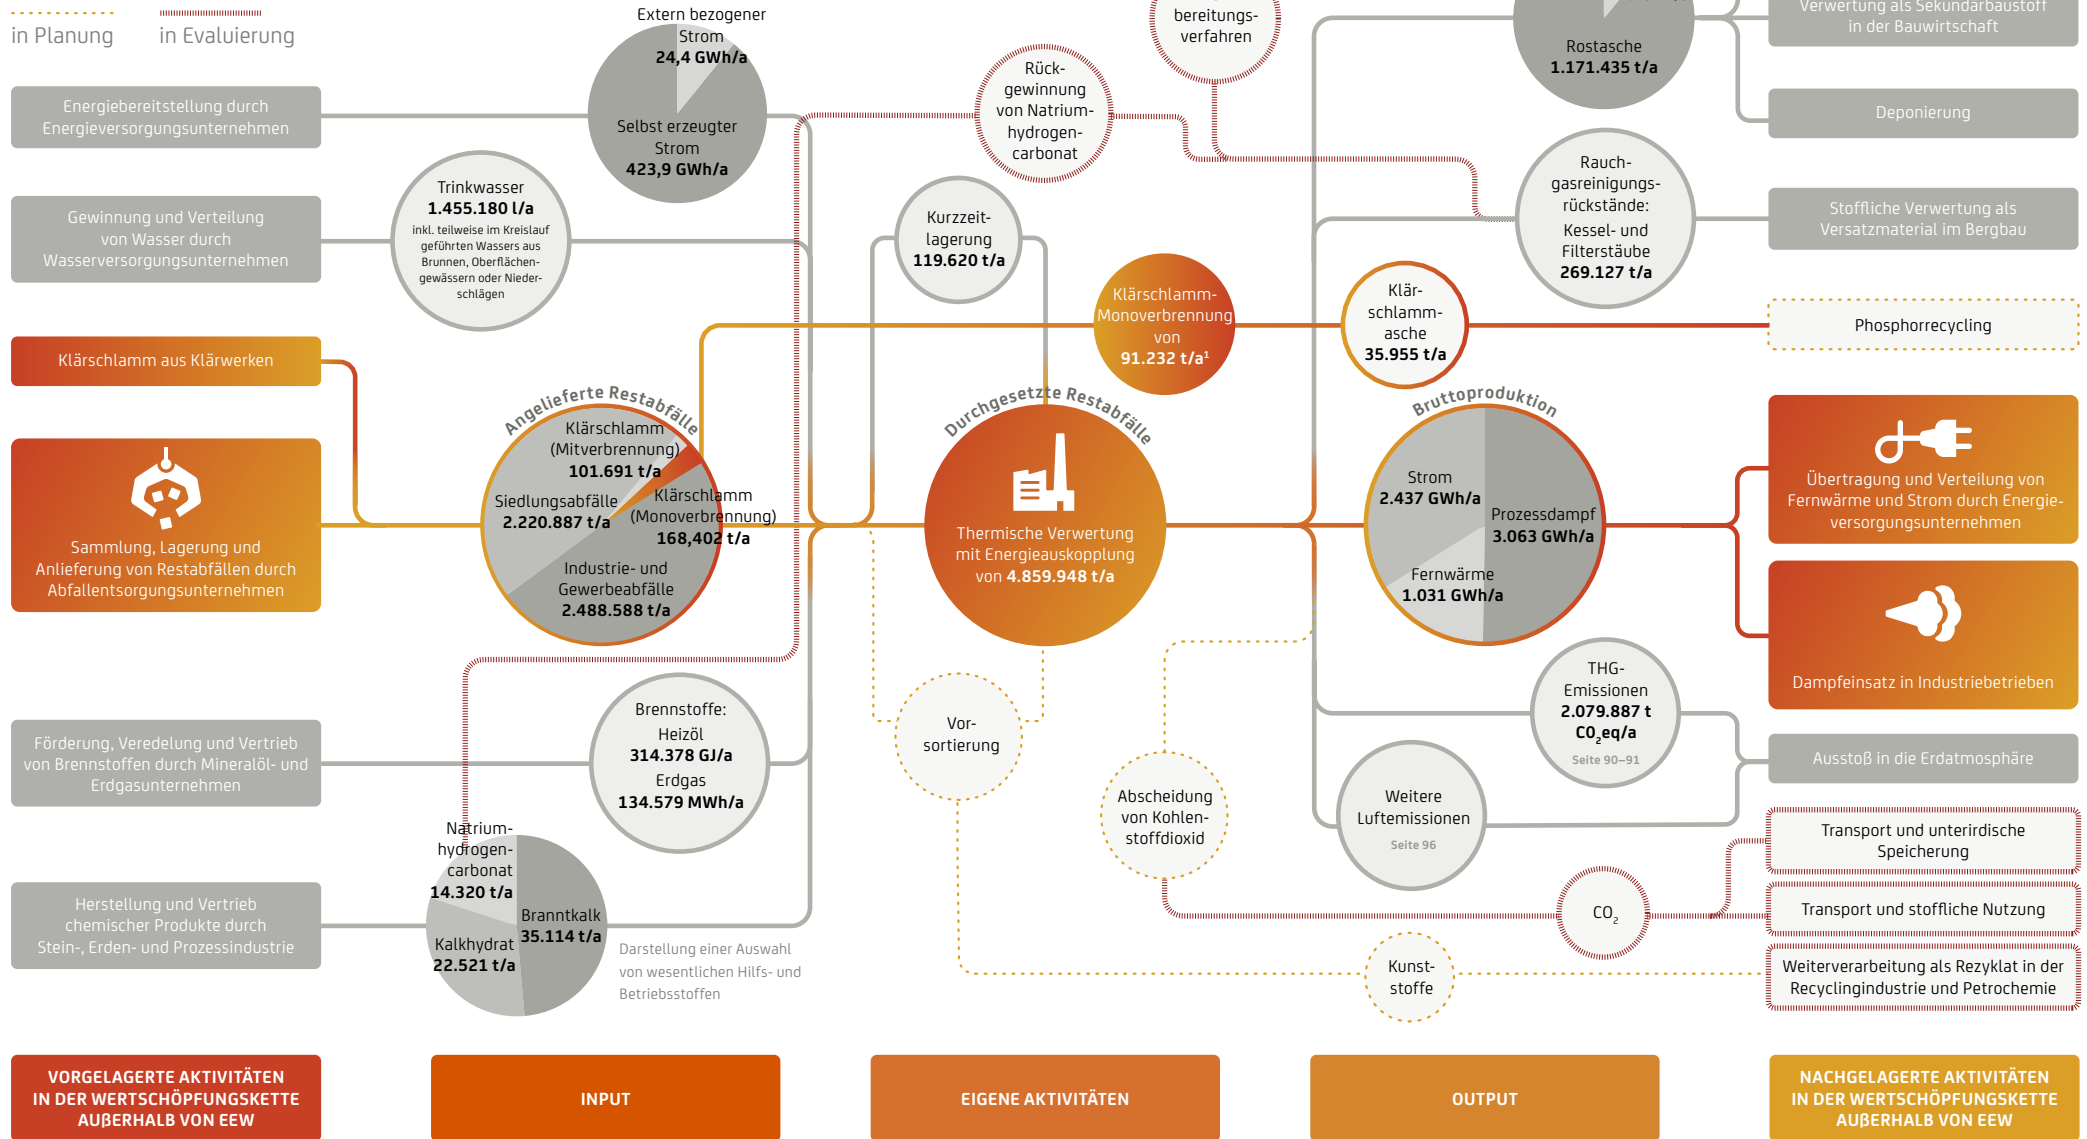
in Planung in Evaluierung

Energiebereitstellung durch Energieversorgungsunternehmen

Gewinnung und Verteilung von Wasser durch Wasserversorgungsunternehmen

Klärschlamm aus Klärwerken

Sammlung, Lagerung und Anlieferung von Restabfällen durch Abfallentsorgungsunternehmen

Förderung, Veredelung und Vertrieb von Brennstoffen durch Mineralöl- und Erdgasunternehmen

Herstellung und Vertrieb chemischer Produkte durch Stein-, Erden- und Prozessindustrie

Extern bezogener Strom 24,4 GWh/a

Selbst erzeugter Strom 423,9 GWh/a

Trinkwasser 1.455.180 l/a inkl. teilweise im Kreislauf geführten Wassers aus Brunnen, Oberflächengewässern oder Niederschlägen

Angelieferte Restabfälle

Klärschlamm (Mitverbrennung) 101.691 t/a

Siedlungsabfälle 2.220.887 t/a

Klärschlamm (Monoverbrennung) 168,402 t/a

Industrie- und Gewerbeabfälle 2.488.588 t/a

Brennstoffe: Heizöl 314.378 GJ/a Erdgas 134.579 MWh/a

Natrium-hydrogen-carbonat 14.320 t/a

Branntkalk 35.114 t/a

Kalkhydrat 22.521 t/a

Darstellung einer Auswahl von wesentlichen Hilfs- und Betriebsstoffen

Rück-gewinnung von Natrium-hydrogen-carbonat

bereitungs-verfahren

Kurzzeit-lagerung 119.620 t/a

Klärschlamm-Monoverbrennung von 91.232 t/a¹

Durchgesetzte Restabfälle

Thermische Verwertung mit Energieauskopplung von 4.859.948 t/a

Vor-sortierung

Abscheidung von Kohlen-stoffdioxid

Rostasche 1.171.435 t/a

Rauch-gasreinigungs-rückstände: Kessel- und Filterstäube 269.127 t/a

Klär-schlamm-asche 35.955 t/a

Bruttoproduktion

Strom 2.437 GWh/a

Prozessdampf 3.063 GWh/a

Fernwärme 1.031 GWh/a

THG-Emissionen 2.079.887 t $CO_2$eq/a Seite 90–91

Weitere Luftemissionen Seite 96

$CO_2$

Kunst-stoffe

Verwertung als Sekundärbaustoff in der Bauwirtschaft

Deponierung

Stoffliche Verwertung als Versatzmaterial im Bergbau

Phosphorrecycling

Übertragung und Verteilung von Fernwärme und Strom durch Energieversorgungsunternehmen

Dampfeinsatz in Industriebetrieben

Ausstoß in die Erdatmosphäre

Transport und unterirdische Speicherung

Transport und stoffliche Nutzung

Weiterverarbeitung als Rezyklat in der Recyclingindustrie und Petrochemie

VORGELAGERTE AKTIVITÄTEN IN DER WERTSCHÖPFUNGSKETTE AUßERHALB VON EEW

INPUT

EIGENE AKTIVITÄTEN

OUTPUT

NACHGELAGERTE AKTIVITÄTEN IN DER WERTSCHÖPFUNGSKETTE AUßERHALB VON EEW